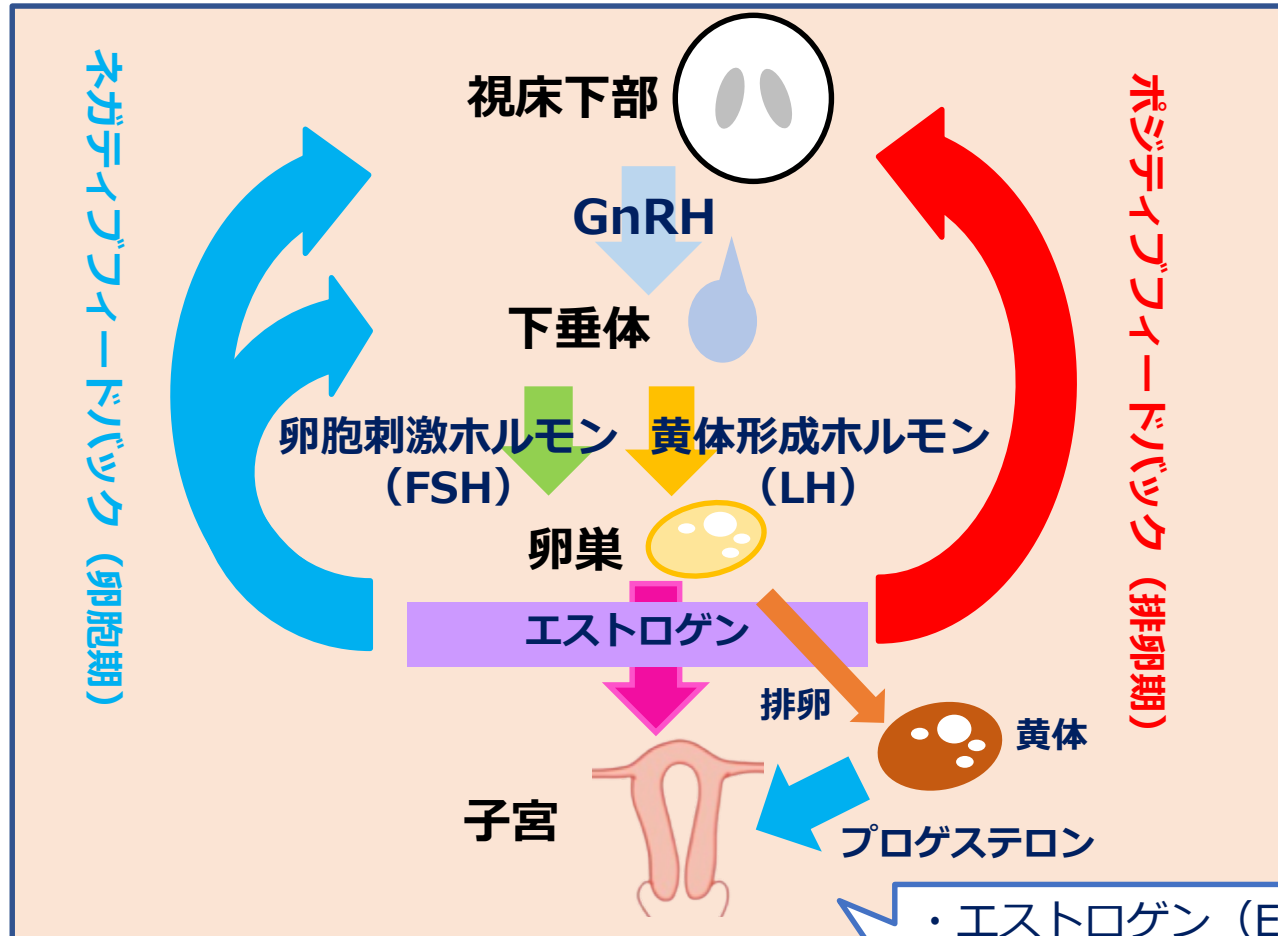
ネガティブフィードバック（卵胞期）

視床下部

GnRH

下垂体

卵胞刺激ホルモン（FSH）

黄体形成ホルモン（LH）

卵巣

エストロゲン

排卵

黄体

子宮

プロゲステロン

ポジティブフィードバック（排卵期）

・エストロゲン（E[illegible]